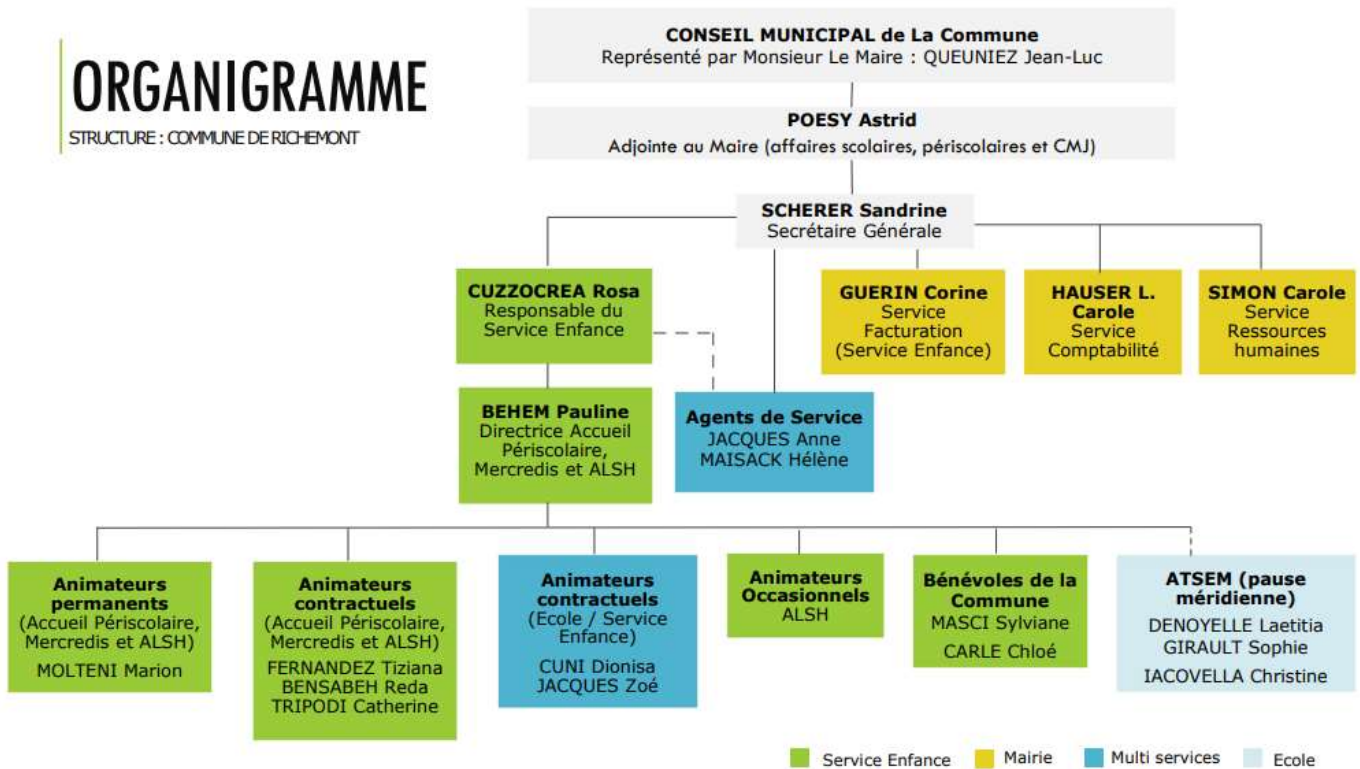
ORGANIGRAMME
STRUCTURE : COMMUNE DE RICHEMONT

CONSEIL MUNICIPAL de La Commune
Représenté par Monsieur Le Maire : QUEUNIEZ Jean-Luc

POESY Astrid
Adjointe au Maire (affaires scolaires, périscolaires et CMJ)

SCHERER Sandrine
Secrétaire Générale

CUZZOCREA Rosa
Responsable du Service Enfance

GUERIN Corine
Service Facturation (Service Enfance)

HAUSER L. Carole
Service Comptabilité

SIMON Carole
Service Ressources humaines

BEHEM Pauline
Directrice Accueil Périscolaire, Mercredis et ALSH

Agents de Service
JACQUES Anne
MAISACK Hélène

Animateurs permanents
(Accueil Périscolaire, Mercredis et ALSH)
MOLTENI Marion

Animateurs contractuels
(Accueil Périscolaire, Mercredis et ALSH)
FERNANDEZ Tiziana
BENSABEH Reda
TRIPODI Catherine

Animateurs contractuels
(Ecole / Service Enfance)
CUNI Dionisa
JACQUES Zoé

Animateurs Occasionnels
ALSH

Bénévoles de la Commune
MASCI Sylviane
CARLE Chloé

ATSEM (pause méridienne)
DENOYELLE Laetitia
GIRAULT Sophie
IACOVELLA Christine

Service Enfance
Mairie
Multi services
Ecole